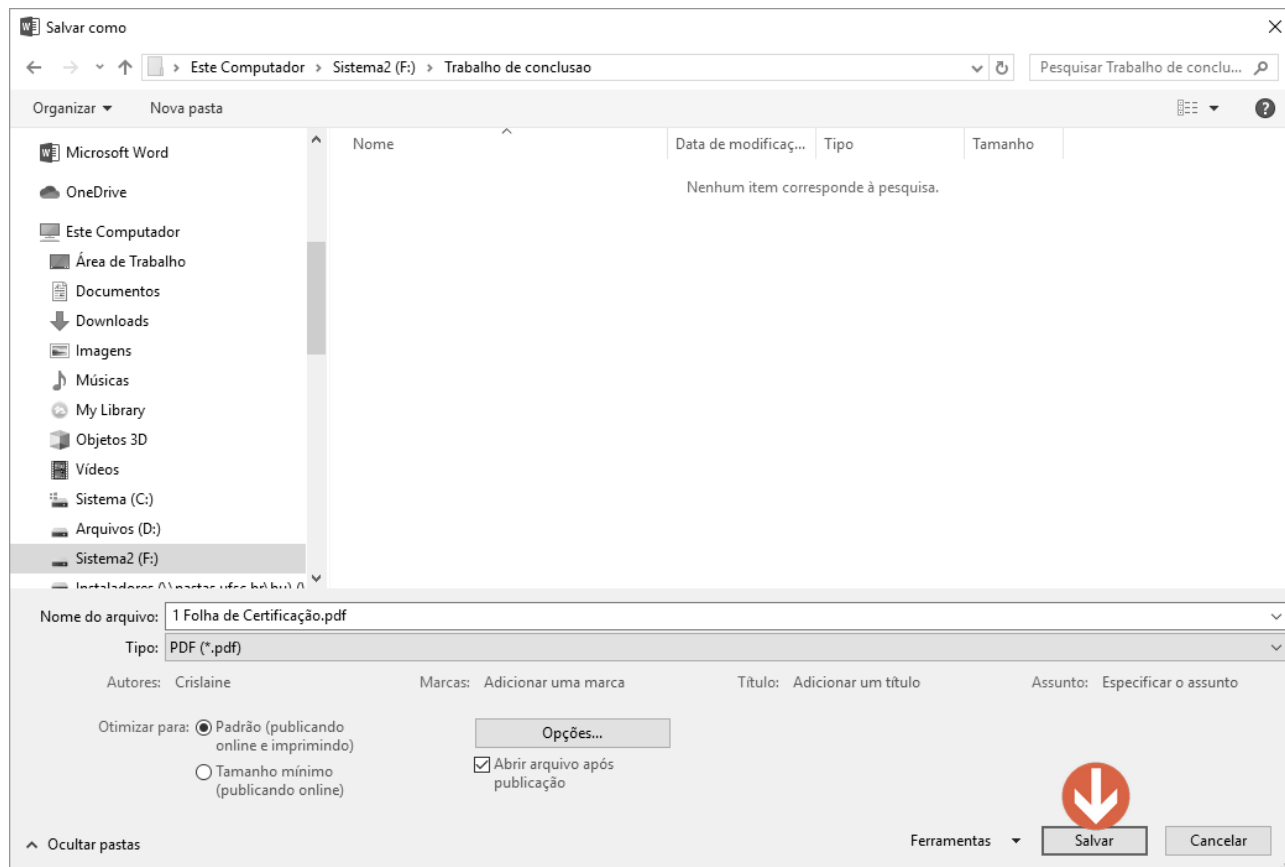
Salvar como

Este Computador > Sistema2 (F:) > Trabalho de conclusao

Pesquisar Trabalho de conclu...

Organizar ▾ Nova pasta

Microsoft Word
OneDrive
Este Computador
Área de Trabalho
Documentos
Downloads
Imagens
Músicas
My Library
Objetos 3D
Vídeos
Sistema (C:)
Arquivos (D:)
Sistema2 (F:)
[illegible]

| Nome | Data de modificaç... | Tipo | Tamanho |
|---|---|---|---|

Nenhum item corresponde à pesquisa.

Nome do arquivo: 1 Folha de Certificação.pdf
Tipo: PDF (*.pdf)

Autores: Crislaine
Marcas: Adicionar uma marca
Título: Adicionar um título
Assunto: Especificar o assunto

Otimizar para: Padrão (publicando online e imprimindo)
Tamanho mínimo (publicando online)

Opções...

Abrir arquivo após publicação

Ocultar pastas

Ferramentas ▾ Salvar Cancelar